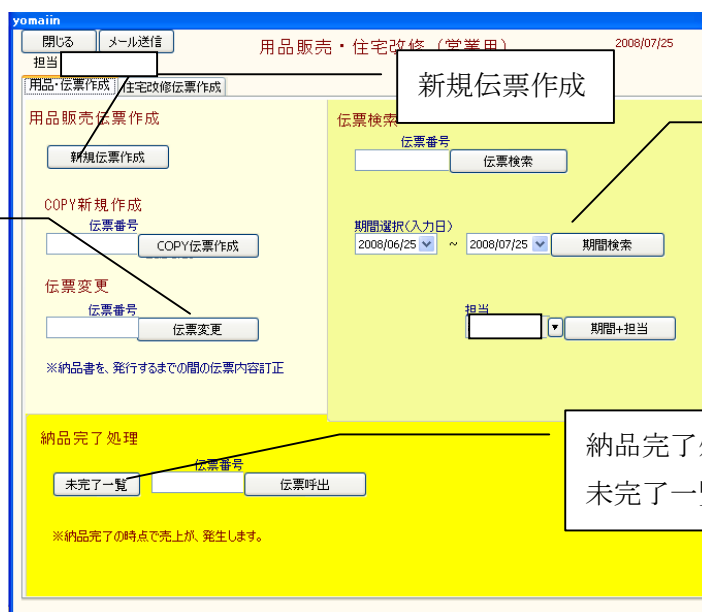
yomaiin

閉じる メール送信

担当

用品販売・住宅改修（営業用）

2008/07/25

新規伝票作成

用品・伝票作成 住宅改修伝票作成

用品販売伝票作成

新規伝票作成

伝票検索

伝票番号

伝票検索

COPY新規作成

伝票番号

COPY伝票作成

期間選択(入力日)

2008/06/25 ~ 2008/07/25 期間検索

伝票変更

伝票番号

伝票変更

担当

期間+担当

※納品書を、発行するまでの間の伝票内容訂正

納品完了処理

伝票番号

未完了一覧

伝票呼出

納品完了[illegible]

未完了一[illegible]

※納品完了の時点で売上が、発生します。